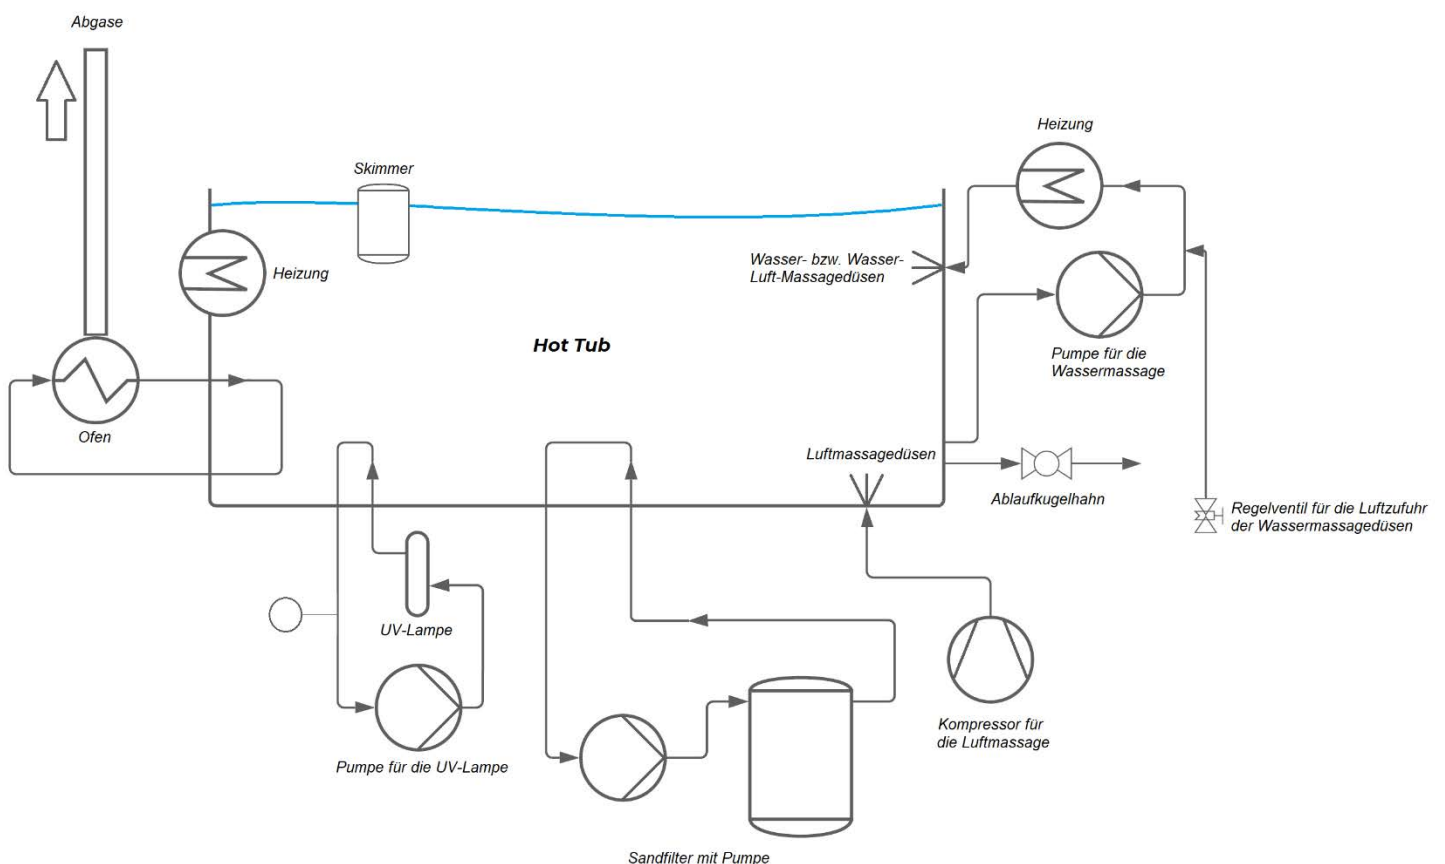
Abgase

Heizung

Skimmer

Heizung

Wasser- bzw. Wasser-Luft-Massagedüsen

Hot Tub

Pumpe für die Wassermassage

Ofen

Luftmassagedüsen

Ablaufkugelhahn

Regelventil für die Luftzufuhr der Wassermassagedüsen

UV-Lampe

Kompressor für die Luftmassage

Pumpe für die UV-Lampe

Sandfilter mit Pumpe